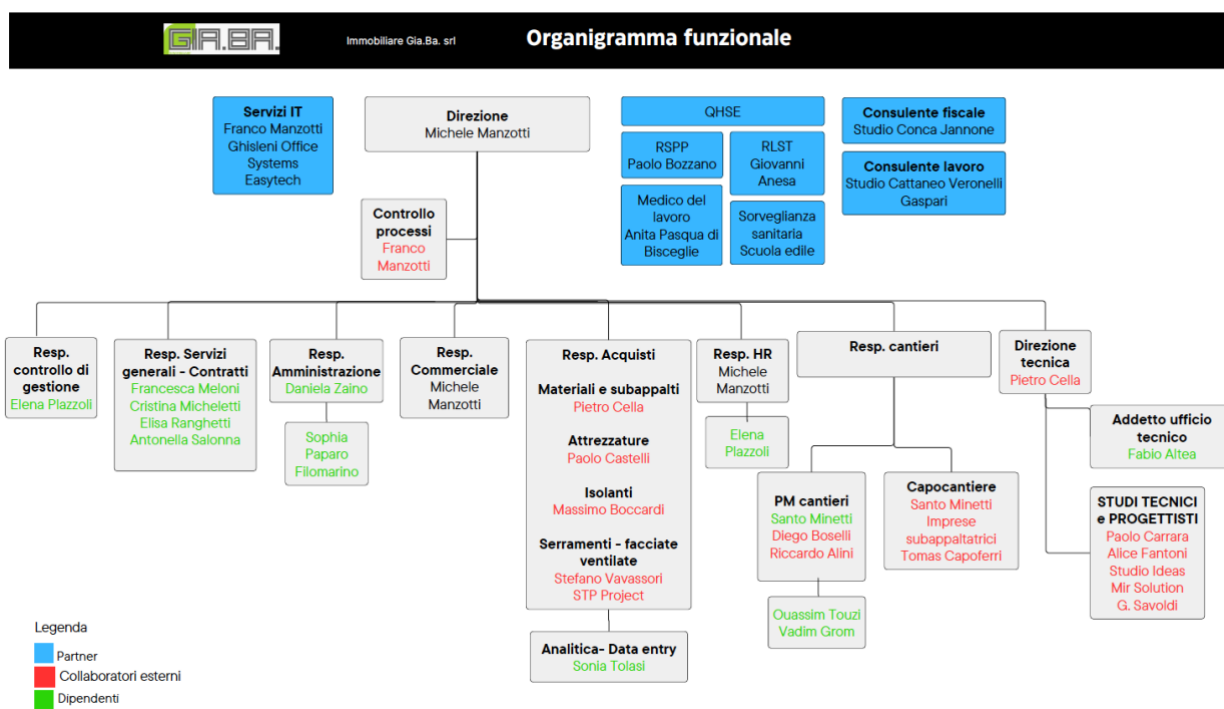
GIA.BA.

Immobiliare Gia.Ba. srl

Organigramma funzionale

Servizi IT
Franco Manzotti
Ghisleni Office Systems
Easytech

Direzione
Michele Manzotti

QHSE

RSPP
Paolo Bozzano

RLST
Giovanni Anesa

Medico del lavoro
Anita Pasqua di Bisceglie

Sorveglianza sanitaria
Scuola edile

Consulente fiscale
Studio Conca Jannone

Consulente lavoro
Studio Cattaneo Veronelli Gaspari

Controllo processi
Franco Manzotti

Resp. controllo di gestione
Elena Plazzoli

Resp. Servizi generali - Contratti
Francesca Meloni
Cristina Micheletti
Elisa Ranghetti
Antonella Salonna

Resp. Amministrazione
Daniela Zaino

Sophia Paparo Filomarino

Resp. Commerciale
Michele Manzotti

Resp. Acquisti

Materiali e subappalti
Pietro Cella

Attrezzature
Paolo Castelli

Isolanti
Massimo Boccardi

Serramenti - facciate ventilate
Stefano Vavassori
STP Project

Analitica- Data entry
Sonia Tolasi

Resp. HR
Michele Manzotti

Elena Plazzoli

Resp. cantieri

PM cantieri
Santo Minetti
Diego Boselli
Riccardo Alini

Ouassim Touzi
Vadim Grom

Capocantiere
Santo Minetti
Imprese subappaltatrici
Tomas Capoferri

Direzione tecnica
Pietro Cella

Addetto ufficio tecnico
Fabio Altea

STUDI TECNICI e PROGETTISTI
Paolo Carrara
Alice Fantoni
Studio Ideas
Mir Solution
G. Savoldi

Legenda
Partner
Collaboratori esterni
Dipendenti